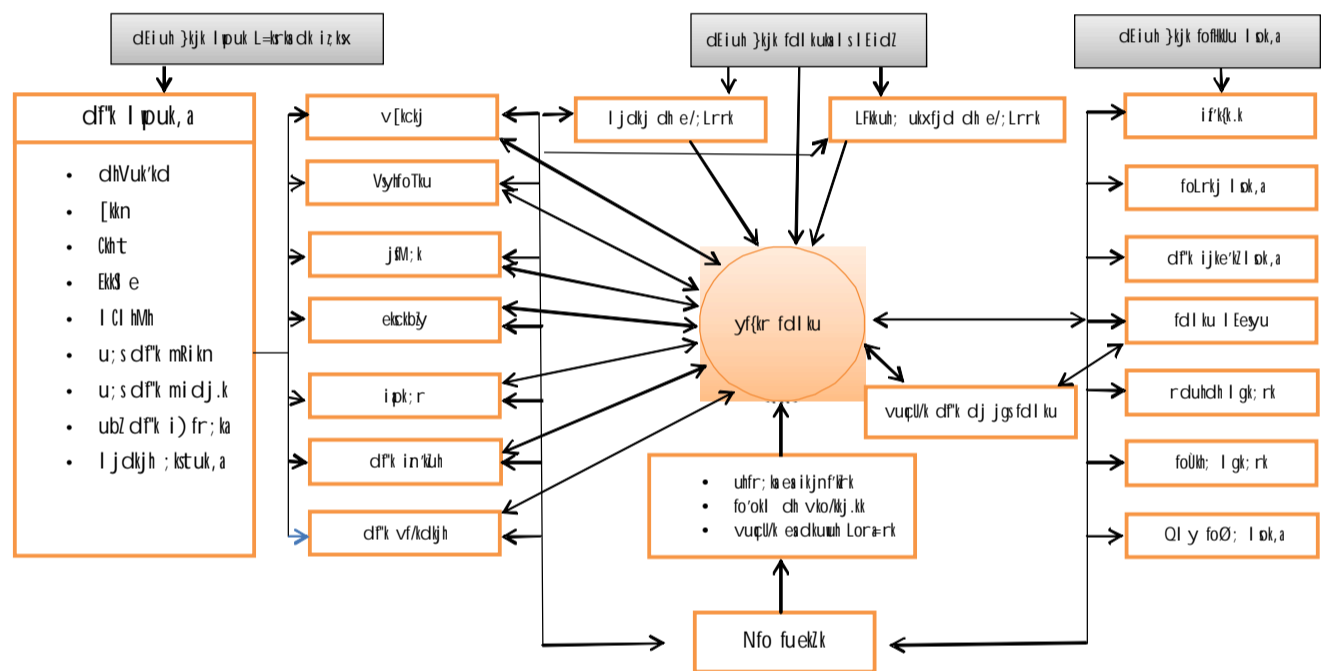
dEiuh }kjk lpuk L=krksadk iz;ksx

dEiuh }kjk fdlkukalslEidZ

dEiuh }kjk foflkUu lok,a

df"k lpuk,a

- dhVuk'kd
- [kkn
- Ckht
- Ekk\$le
- lClhMh
- u;s df"k mRikn
- u;s df"k midj.k
- ubZ df"k i)fr;ka
- ljdkjh ;kstuk,a

v[kckj

VsyhfoTku

jsfM;k

eksckbZy

ipk;r

df"k in'kZuh

df"k vf/kdkjh

ljdkj dh e/;Lrrk

LFkkuh; ukxfjd dh e/;Lrrk

yf{kr fdlku

vuqcU/k df"k dj jgs fdlku

- uhfr;ka esa ikjnf'kZrk
- fo'okl dh vko/kkj.kk
- vuqcU/k esa dkuwuh Lora=rk

Nfo fuekZ.k

if'k{k.k

foLrkj lok,a

df"k ijke'kZ lok,a

fdlku lEesyu

rduhdh lgk;rk

foÙkh; lgk;rk

Qly foØ; lok,a